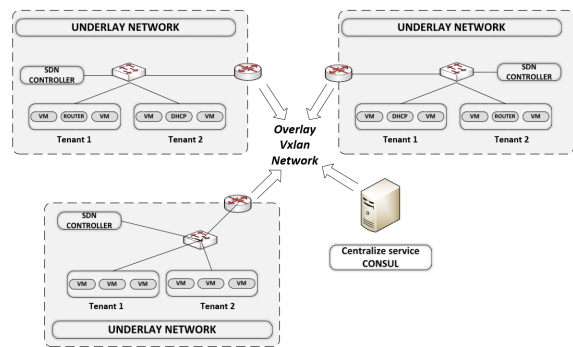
UNDERLAY NETWORK

SDN CONTROLLER

VM ROUTER VM

Tenant 1

VM DHCP VM

Tenant 2

UNDERLAY NETWORK

SDN CONTROLLER

VM DHCP VM

Tenant 1

VM ROUTER VM

Tenant 2

Overlay Vxlan Network

SDN CONTROLLER

VM VM VM

Tenant 1

VM VM VM

Tenant 2

UNDERLAY NETWORK

Centralize service CONSUL